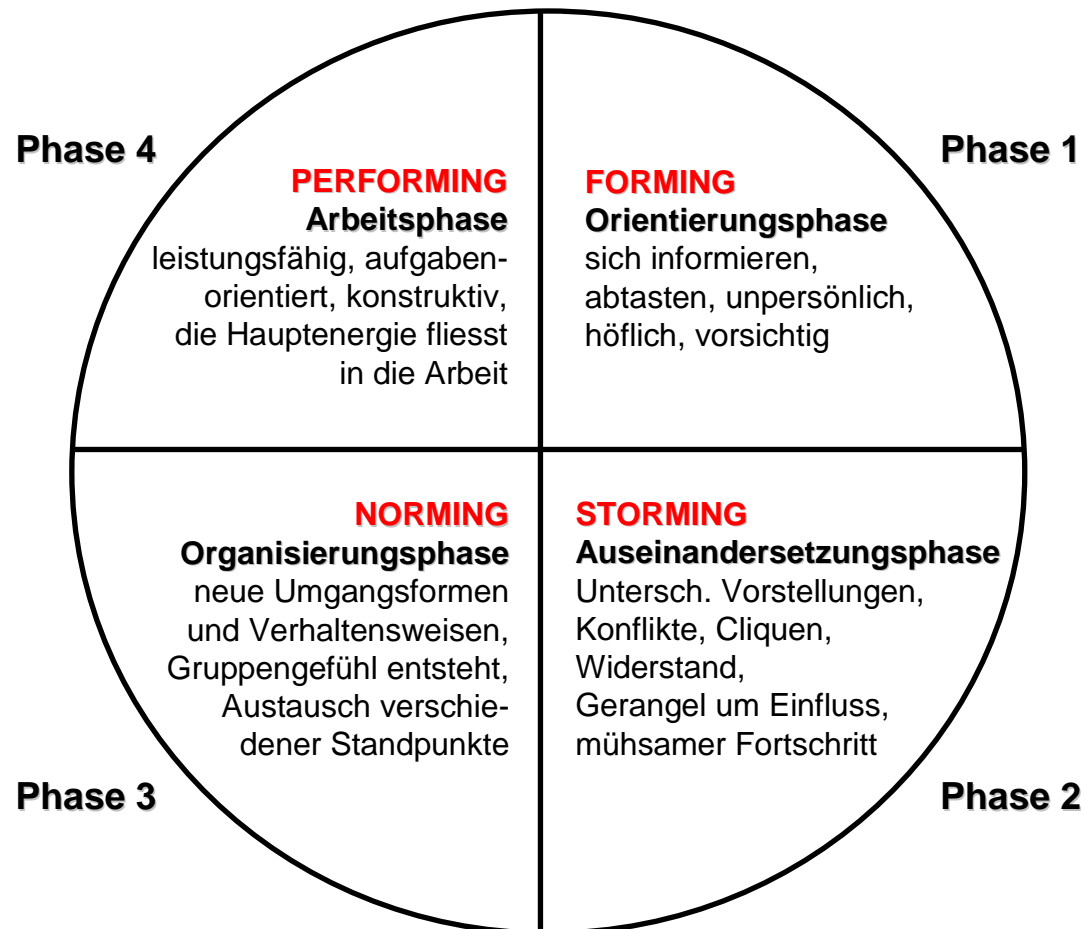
Phase 1

FORMING
Orientierungsphase
sich informieren, abtasten, unpersönlich, höflich, vorsichtig

Phase 2

STORMING
Auseinandersetzungsphase
Untersch. Vorstellungen, Konflikte, Cliquen, Widerstand, Gerangel um Einfluss, mühsamer Fortschritt

Phase 3

NORMING
Organisierungsphase
neue Umgangsformen und Verhaltensweisen, Gruppengefühl entsteht, Austausch verschiedener Standpunkte

Phase 4

PERFORMING
Arbeitsphase
leistungsfähig, aufgabenorientiert, konstruktiv, die Hauptenergie fliesst in die Arbeit